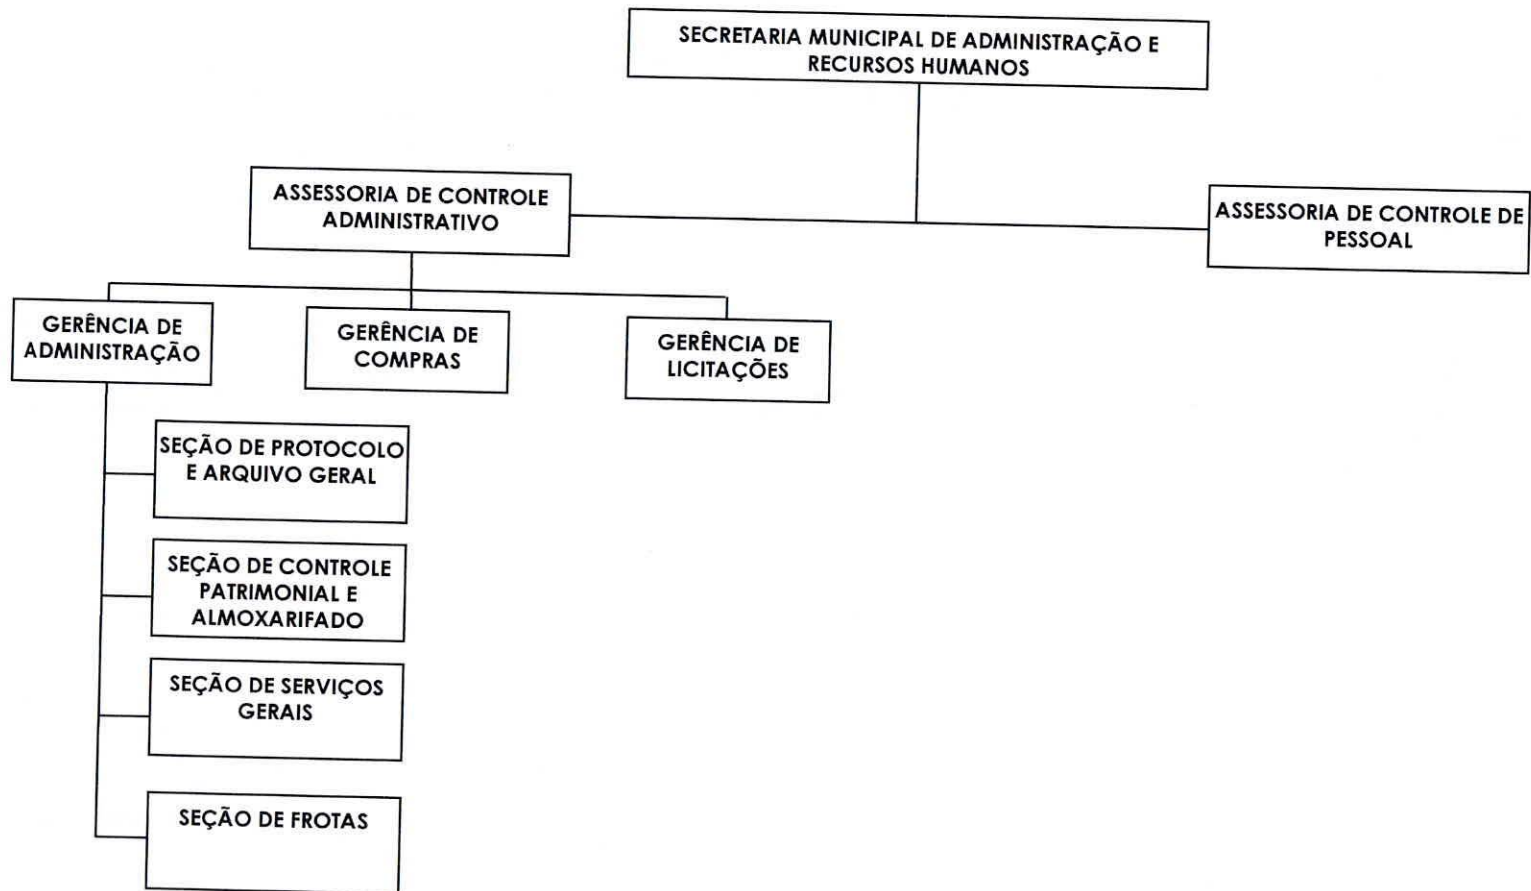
SECRETARIA MUNICIPAL DE ADMINISTRAÇÃO E RECURSOS HUMANOS

ASSESSORIA DE CONTROLE ADMINISTRATIVO

ASSESSORIA DE CONTROLE DE PESSOAL

GERÊNCIA DE ADMINISTRAÇÃO

GERÊNCIA DE COMPRAS

GERÊNCIA DE LICITAÇÕES

SEÇÃO DE PROTOCOLO E ARQUIVO GERAL

SEÇÃO DE CONTROLE PATRIMONIAL E ALMOXARIFADO

SEÇÃO DE SERVIÇOS GERAIS

SEÇÃO DE FROTAS